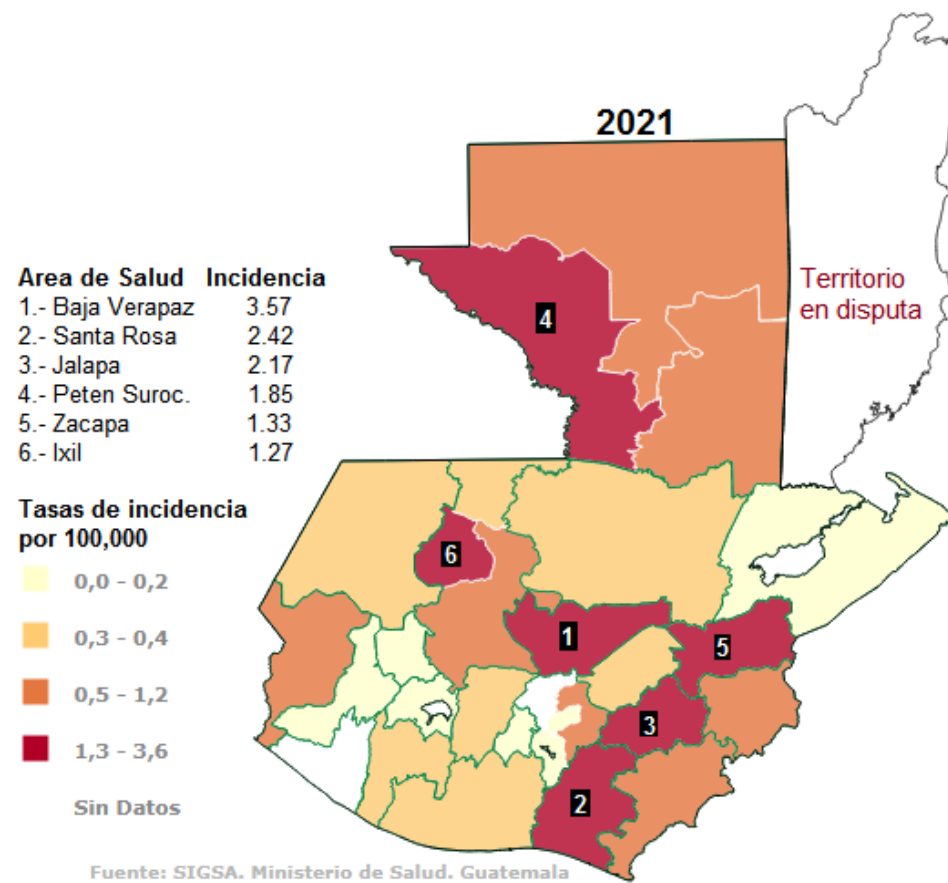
2021

Territorio en disputa

| Area de Salud | Incidencia |
|---|---|
| 1.- Baja Verapaz | 3.57 |
| 2.- Santa Rosa | 2.42 |
| 3.- Jalapa | 2.17 |
| 4.- Peten Suroc. | 1.85 |
| 5.- Zacapa | 1.33 |
| 6.- Ixil | 1.27 |

Tasas de incidencia por 100,000

0,0 - 0,2

0,3 - 0,4

0,5 - 1,2

1,3 - 3,6

Sin Datos

4

6

1

5

3

2

Fuente: SIGSA. Ministerio de Salud. Guatemala